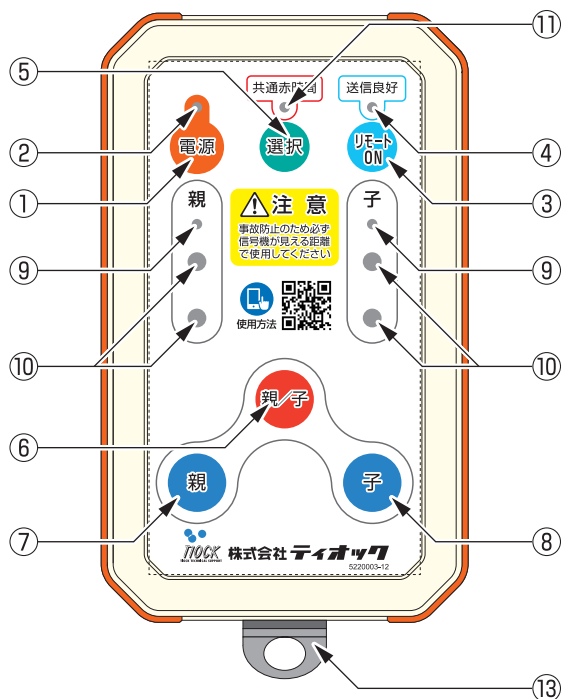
⑪
⑤
共通赤防窗
送信良好
②
電源
選択
リモート ON
④
①
親
⚠注 意
事故防止のため必ず信号機が見える距離で使用してください
子
③
⑨
⑨
使用方法
⑩
⑩
親/子
⑥
親
子
⑦
⑧
TIOCK
TIOCK TECHNICAL SUPPORT
株式会社 ティオック
5220003-12
⑬